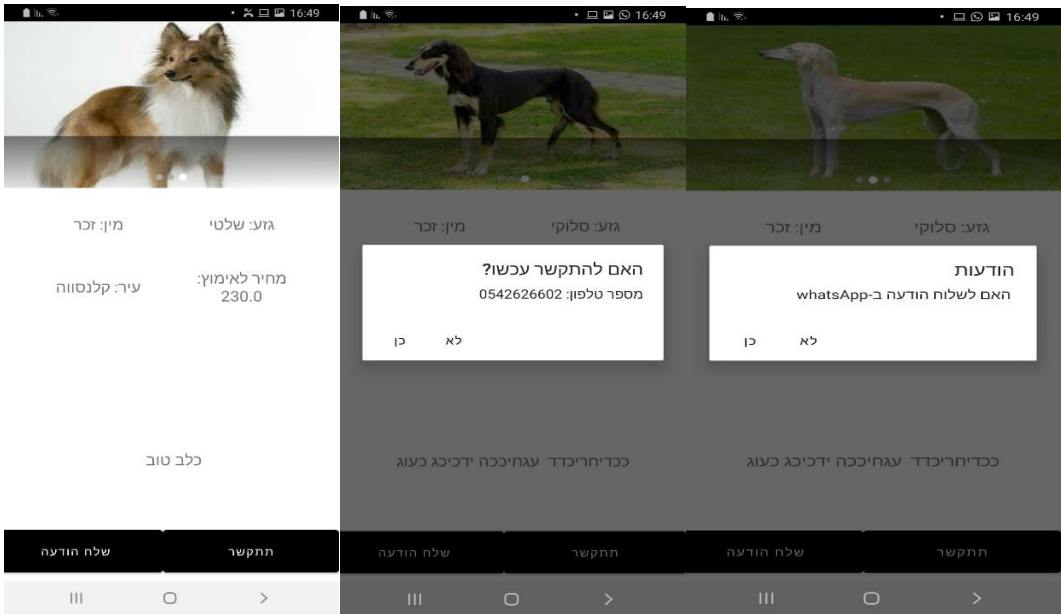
16:49

גזע: שלטי
מין: זכר

מחיר לאימוץ: 230.0
עיר: קלנסווה

כלב טוב

תתקשר
שלח הודעה

16:49

גזע: סלוקי
מין: זכר

האם להתקשר עכשו?
מספר טלפון: 0542626602

לא
כן

ככדיחריכדד עגחיככה ידכיכג כעוג

תתקשר
שלח הודעה

16:49

גזע: סלוקי
מין: זכר

הודעות
האם לשלוח הודעה ב-whatsApp

לא
כן

ככדיחריכדד עגחיככה ידכיכג כעוג

תתקשר
שלח הודעה